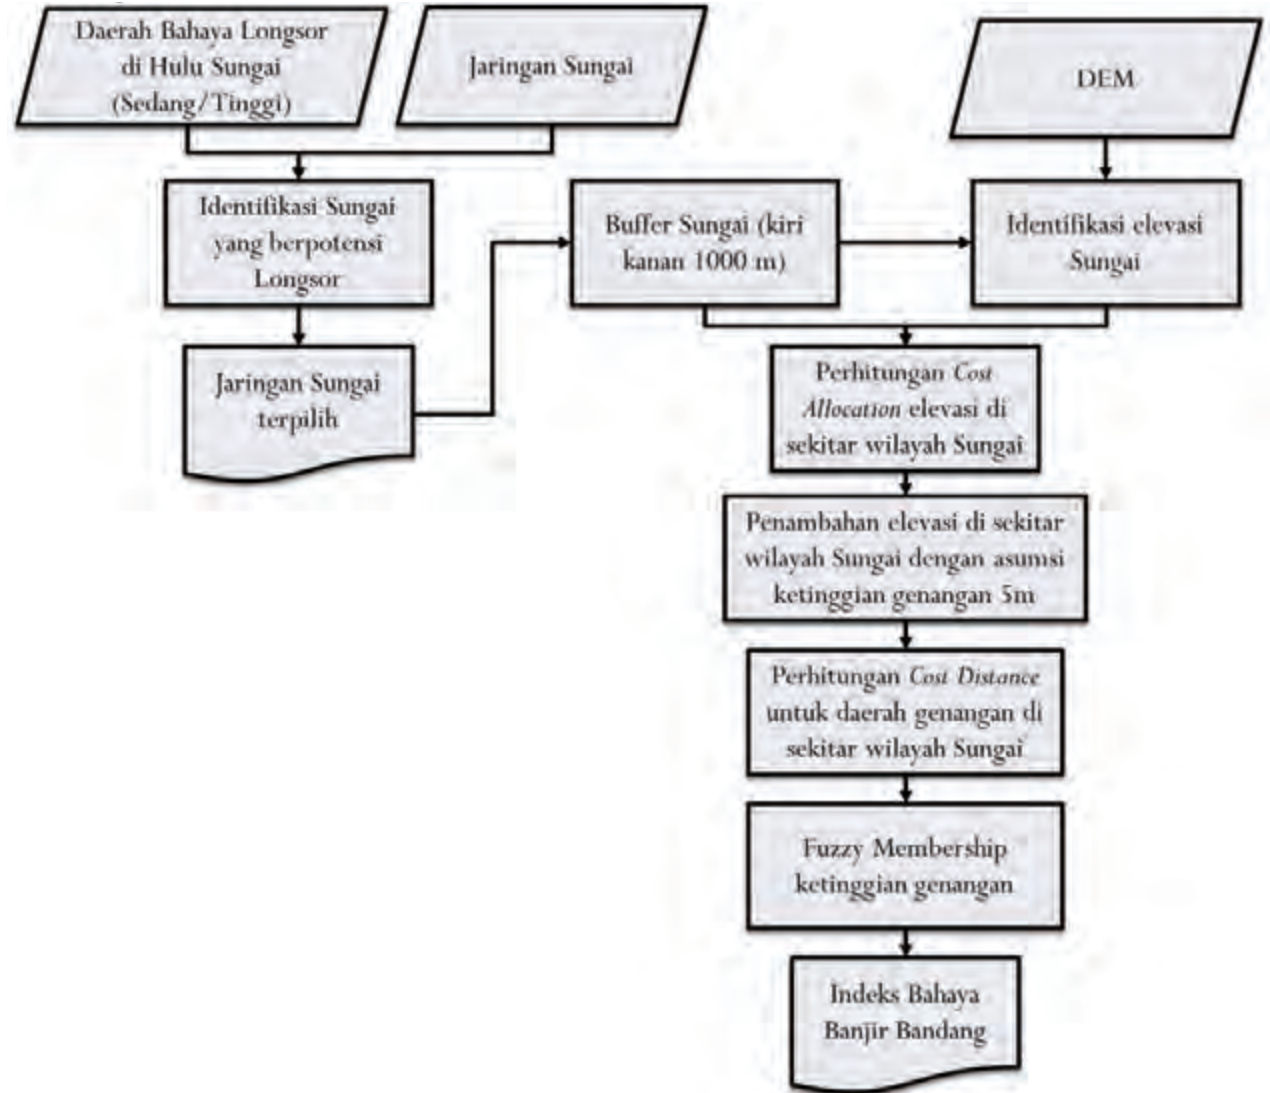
Daerah Bahaya Longsor di Hulu Sungai (Sedang/Tinggi)

Jaringan Sungai

DEM

Identifikasi Sungai yang berpotensi Longsor

Buffer Sungai (kiri kanan 1000 m)

Identifikasi elevasi Sungai

Jaringan Sungai terpilih

Perhitungan *Cost Allocation* elevasi di sekitar wilayah Sungai

Penambahan elevasi di sekitar wilayah Sungai dengan asumsi ketinggian genangan 5m

Perhitungan *Cost Distance* untuk daerah genangan di sekitar wilayah Sungai

Fuzzy Membership ketinggian genangan

Indeks Bahaya Banjir Bandang